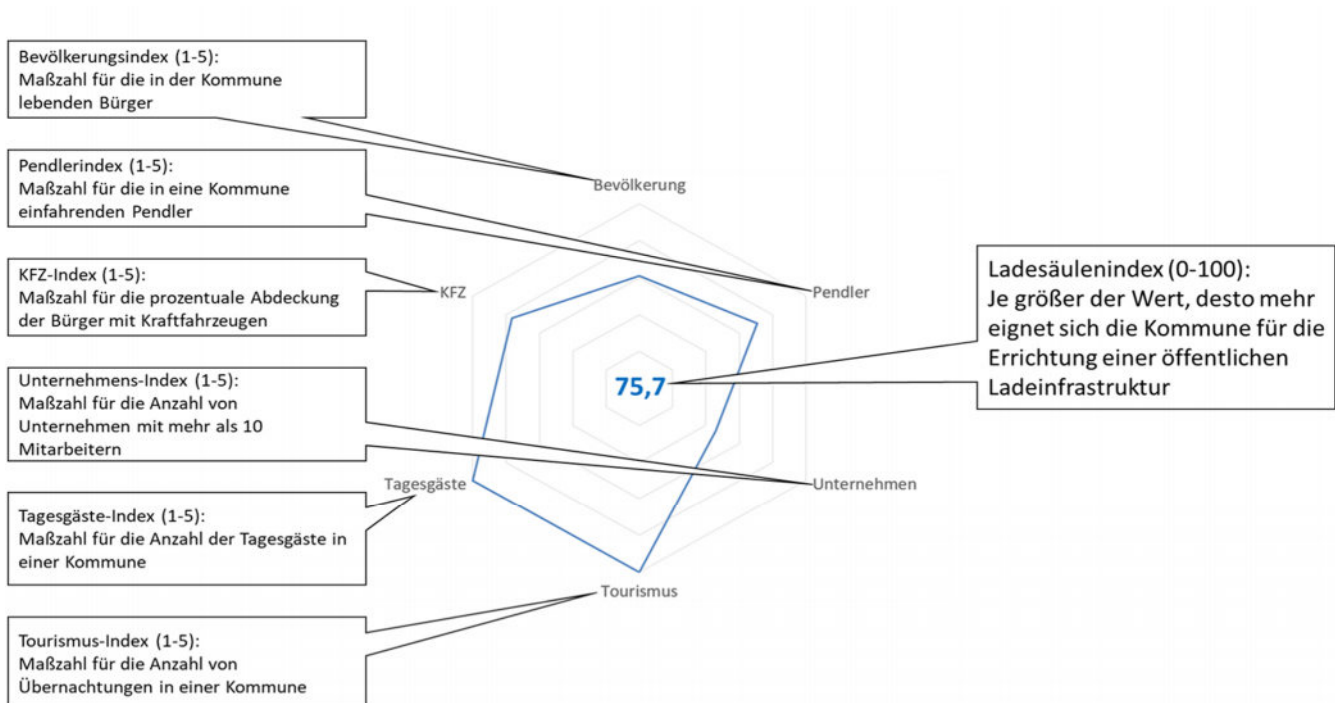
Bevölkerungsindex (1-5):
Maßzahl für die in der Kommune lebenden Bürger

Pendlerindex (1-5):
Maßzahl für die in eine Kommune einfahrenden Pendler

KFZ-Index (1-5):
Maßzahl für die prozentuale Abdeckung der Bürger mit Kraftfahrzeugen

Unternehmens-Index (1-5):
Maßzahl für die Anzahl von Unternehmen mit mehr als 10 Mitarbeitern

Tagesgäste-Index (1-5):
Maßzahl für die Anzahl der Tagesgäste in einer Kommune

Tourismus-Index (1-5):
Maßzahl für die Anzahl von Übernachtungen in einer Kommune

Bevölkerung

Pendler

KFZ

75,7

Unternehmen

Tagesgäste

Tourismus

Ladesäulenindex (0-100):
Je größer der Wert, desto mehr eignet sich die Kommune für die Errichtung einer öffentlichen Ladeinfrastruktur